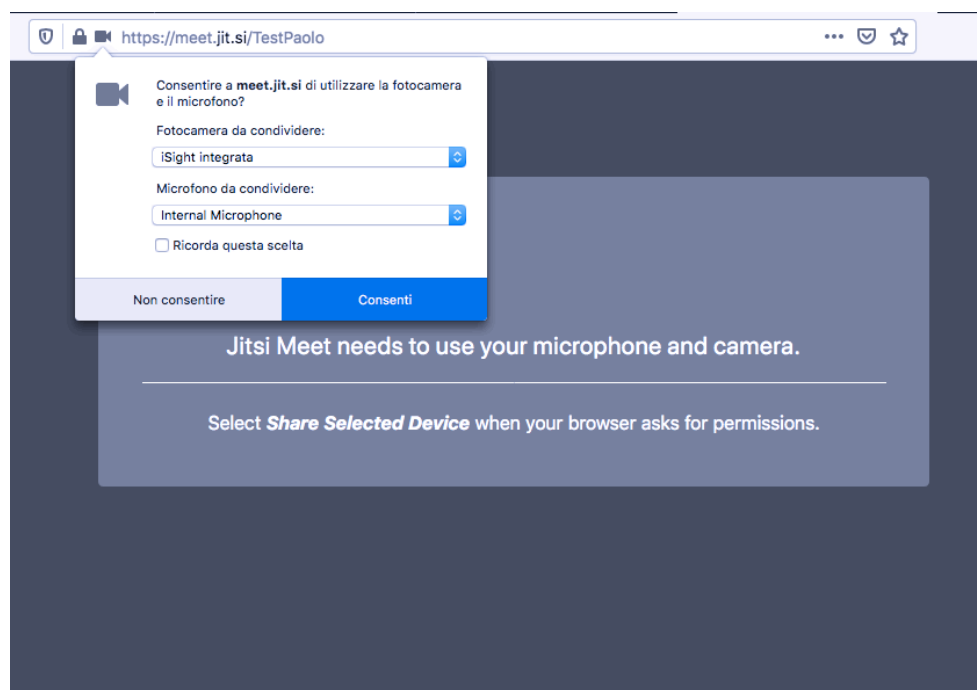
https://meet.jit.si/TestPaolo

Consentire a **meet.jit.si** di utilizzare la fotocamera e il microfono?

Fotocamera da condividere:

iSight integrata

Microfono da condividere:

Internal Microphone

Ricorda questa scelta

Non consentire

Consenti

Jitsi Meet needs to use your microphone and camera.

Select ***Share Selected Device*** when your browser asks for permissions.